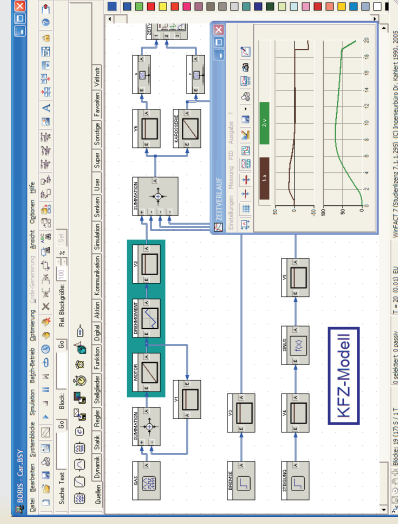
BORIS - Car_.BSY

Datei Bearbeiten Systemblöcke Simulation Bepb-Betrieb Optimierung Bedi-Generierung Ansicht Optionen Hilfe

Suche Text

Block

Rel Blockgröße

Quellen Dynamik Senk Regler Stellglieder Funktion Digital Aktion Kommunikation Simulation Senken User Signal Sonstige Favoriten Virtrek

ZEITVERLAUF

Einstellungen Messung FFT Ausgabe

KFZ-Modell

0 selektiert 0 passiv T = 20 , (0.00) EU

Blöcke: 19 (17) S / 1 T

WinFACT 7 (Studentlizenz 7.1.1.295) (C) Ingenieurbüro Dr. Kahlert 1990 - 2005